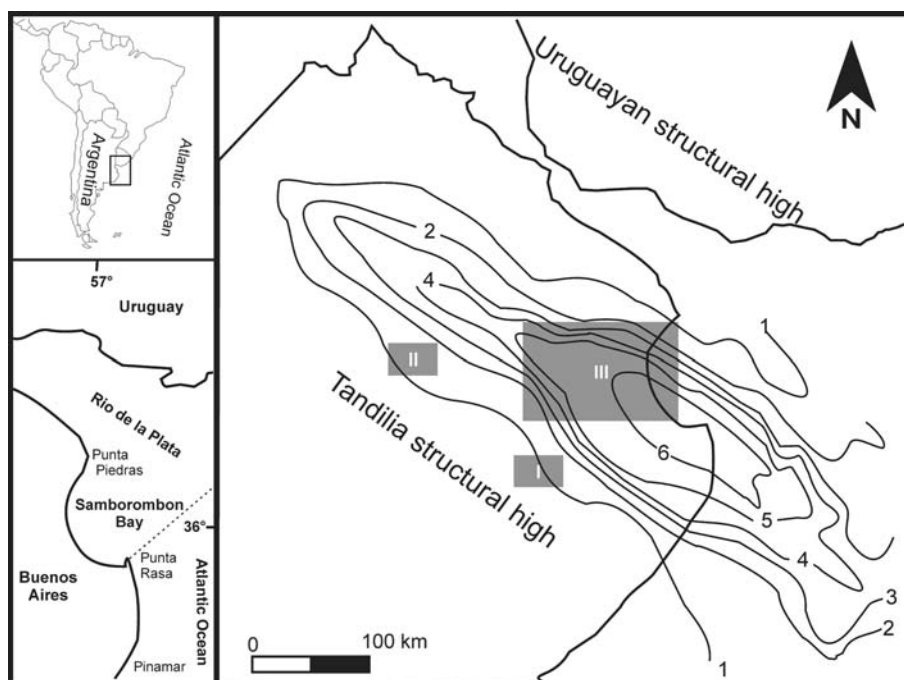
Argentina
Atlantic Ocean

57°
Uruguay
Rio de la Plata
Punta Piedras
Samborombon Bay
36°
Punta Rasa
Buenos Aires
Atlantic Ocean
Pinamar

Uruguayan structural high
N
2
4
1
II
III
Tandilia structural high
6
I
5
4
3
2
1
0
100 km